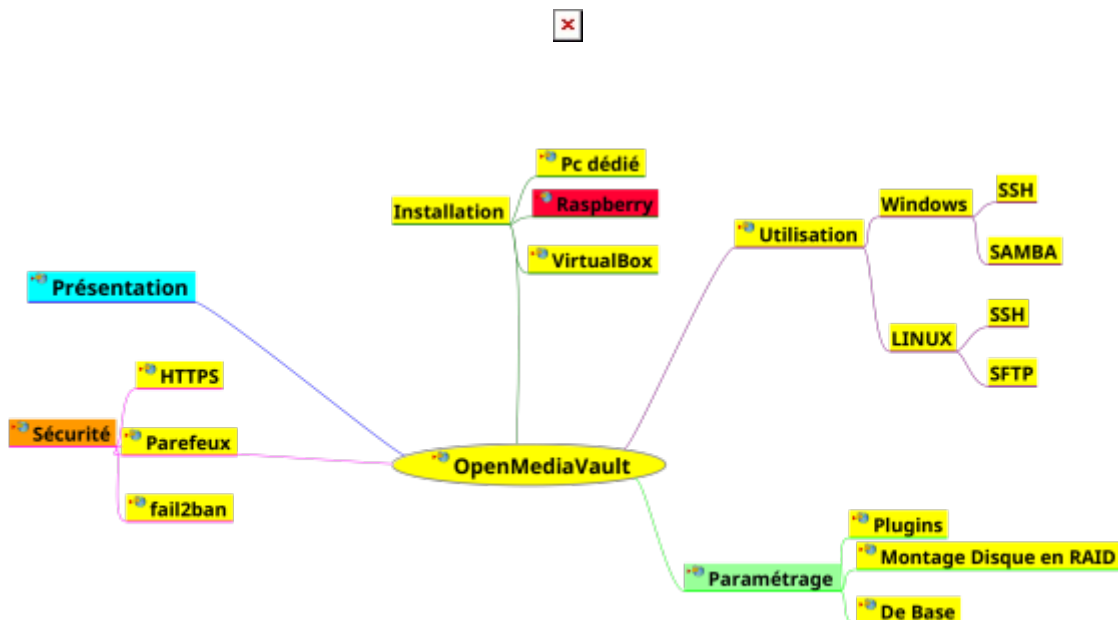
Présentation

Sécurité

HTTPS

Parefeux

fail2ban

Installation

Pc dédié

Raspberry

VirtualBox

OpenMediaVault

Utilisation

Windows

SSH

SAMBA

LINUX

SSH

SFTP

Paramétrage

Plugins

Montage Disque en RAID

De Base